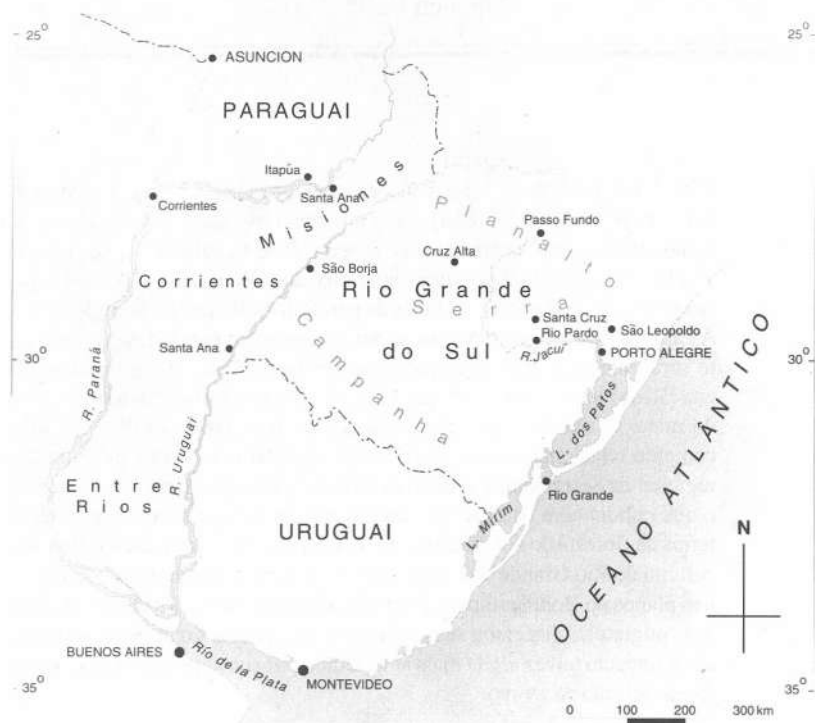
25°
25°
ASUNCION
PARAGUAI
Itapúa
Santa Ana
Corrientes
Misiones
Planalto
Passo Fundo
Cruz Alta
São Borja
Corrientes
Rio Grande
Serra
Santa Cruz
Rio Pardo
São Leopoldo
OCEANO ATLÂNTICO
30°
Santa Ana
Campanha
do Sul
R. Jacuí
PORTO ALEGRE
30°
R. Paraná
R. Uruguai
L. dos Patos
Entre Rios
Rio Grande
L. Mirim
URUGUAI
N
BUENOS AIRES
Río de la Plata
MONTEVIDEO
35°
0
100
200
300 km
35°